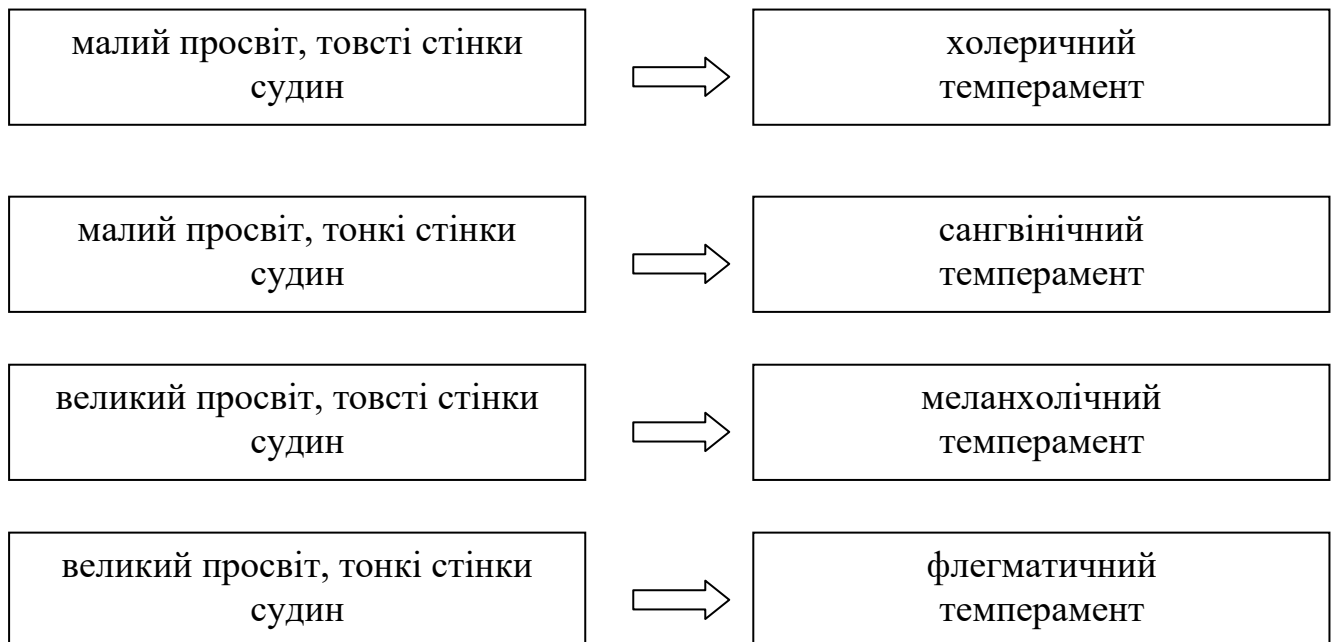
малий просвіт, товсті стінки судин

холеричний темперамент

малий просвіт, тонкі стінки судин

сангвінічний темперамент

великий просвіт, товсті стінки судин

меланхолічний темперамент

великий просвіт, тонкі стінки судин

флегматичний темперамент